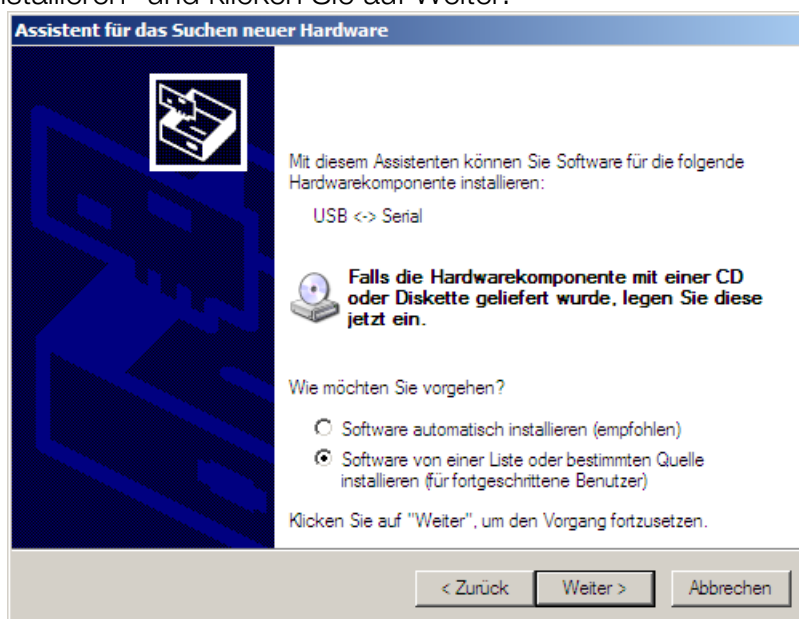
installieren" und klicken Sie auf Weiter.

Assistent für das Suchen neuer Hardware

Mit diesem Assistenten können Sie Software für die folgende Hardwarekomponente installieren:

USB <-> Serial

Falls die Hardwarekomponente mit einer CD oder Diskette geliefert wurde, legen Sie diese jetzt ein.

Wie möchten Sie vorgehen?

Software automatisch installieren (empfohlen)

Software von einer Liste oder bestimmten Quelle installieren (für fortgeschrittene Benutzer)

Klicken Sie auf "Weiter", um den Vorgang fortzusetzen.

< Zurück

Weiter >

Abbrechen